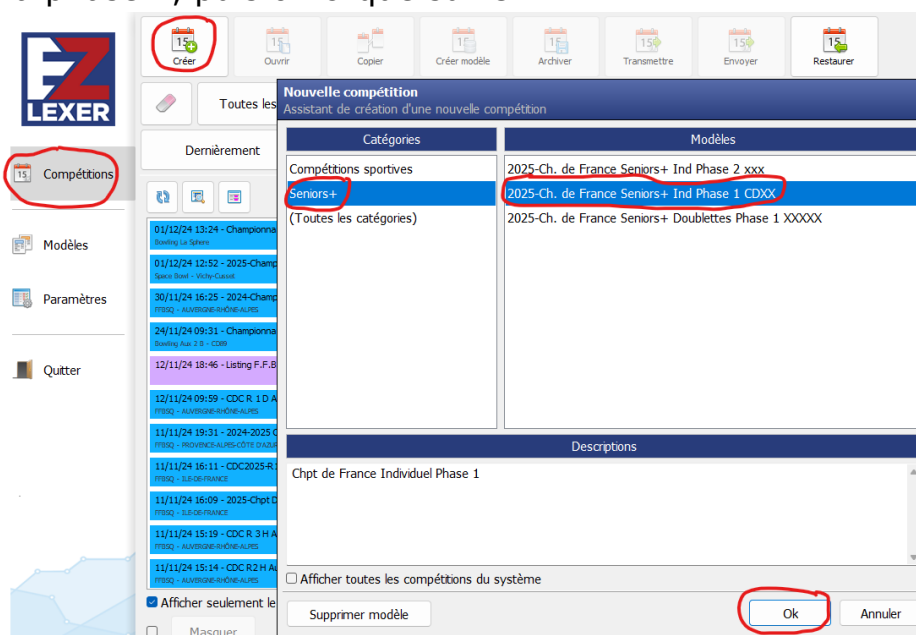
EZ LEXER

Compétitions

Modèles

Paramètres

Quitter

Créer
Ouvrir
Copier
Créer modèle
Archiver
Transmettre
Envoyer
Restaurer

Toutes les

Dernièrement

01/12/24 13:24 - Championna
Bowling La Sphere

01/12/24 12:52 - 2025-Champ
Space Bowl - Vichy-Cusset

30/11/24 16:25 - 2024-Champ
FFBSQ - AUVERGNE-RHÔNE-ALPES

24/11/24 09:31 - Championna
Bowling Aux 2 B - CD89

12/11/24 18:46 - Listing F.F.B

12/11/24 09:59 - CDC R 1 D A
FFBSQ - AUVERGNE-RHÔNE-ALPES

11/11/24 19:31 - 2024-2025 C
FFBSQ - PROVENCE-ALPES-CÔTE D'AZUR

11/11/24 16:11 - CDC2025-R
FFBSQ - ILE-DE-FRANCE

11/11/24 16:09 - 2025-Chpt D
FFBSQ - ILE-DE-FRANCE

11/11/24 15:19 - CDC R 3 H A
FFBSQ - AUVERGNE-RHÔNE-ALPES

11/11/24 15:14 - CDC R2 H A
FFBSQ - AUVERGNE-RHÔNE-ALPES

Afficher seulement le

Masquer

Nouvelle compétition
Assistant de création d'une nouvelle compétition

| Catégories | Modèles |
|---|---|
| Compétitions sportives | 2025-Ch. de France Seniors+ Ind Phase 2 xxx |
| Seniors+ | 2025-Ch. de France Seniors+ Ind Phase 1 CDXX |
| (Toutes les catégories) | 2025-Ch. de France Seniors+ Doublettes Phase 1 XXXXX |

Descriptions

Chpt de France Individuel Phase 1

Afficher toutes les compétitions du système

Supprimer modèle

Ok

Annuler